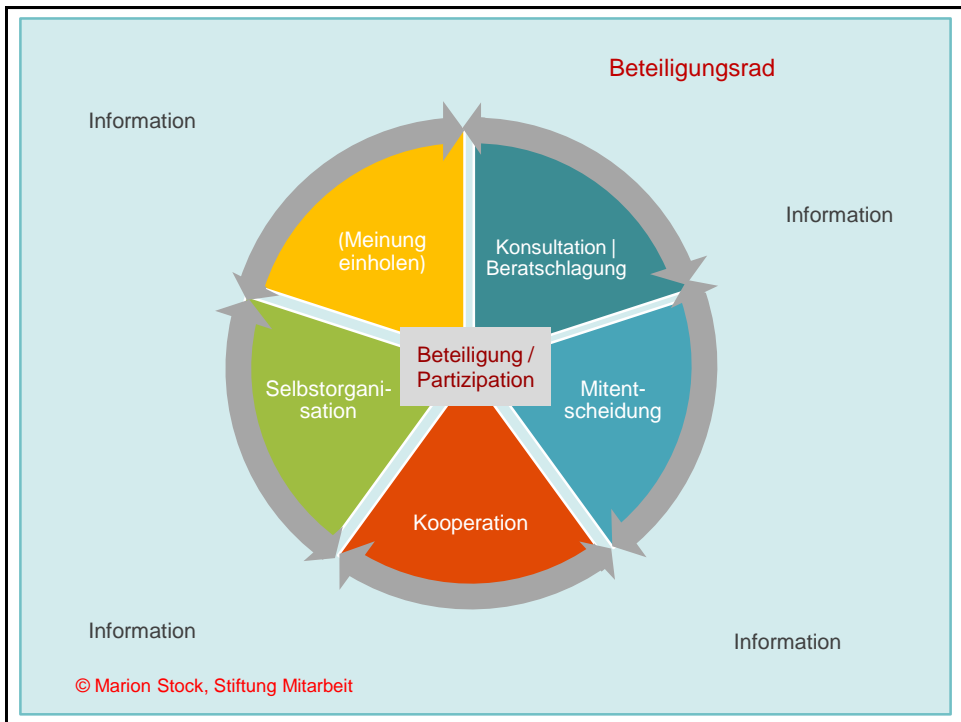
Beteiligungsrad

Information

Information

(Meinung einholen)

Konsultation | Beratschlagung

Beteiligung / Partizipation

Selbstorganisation

Mitentscheidung

Kooperation

Information

Information

© Marion Stock, Stiftung Mitarbeit